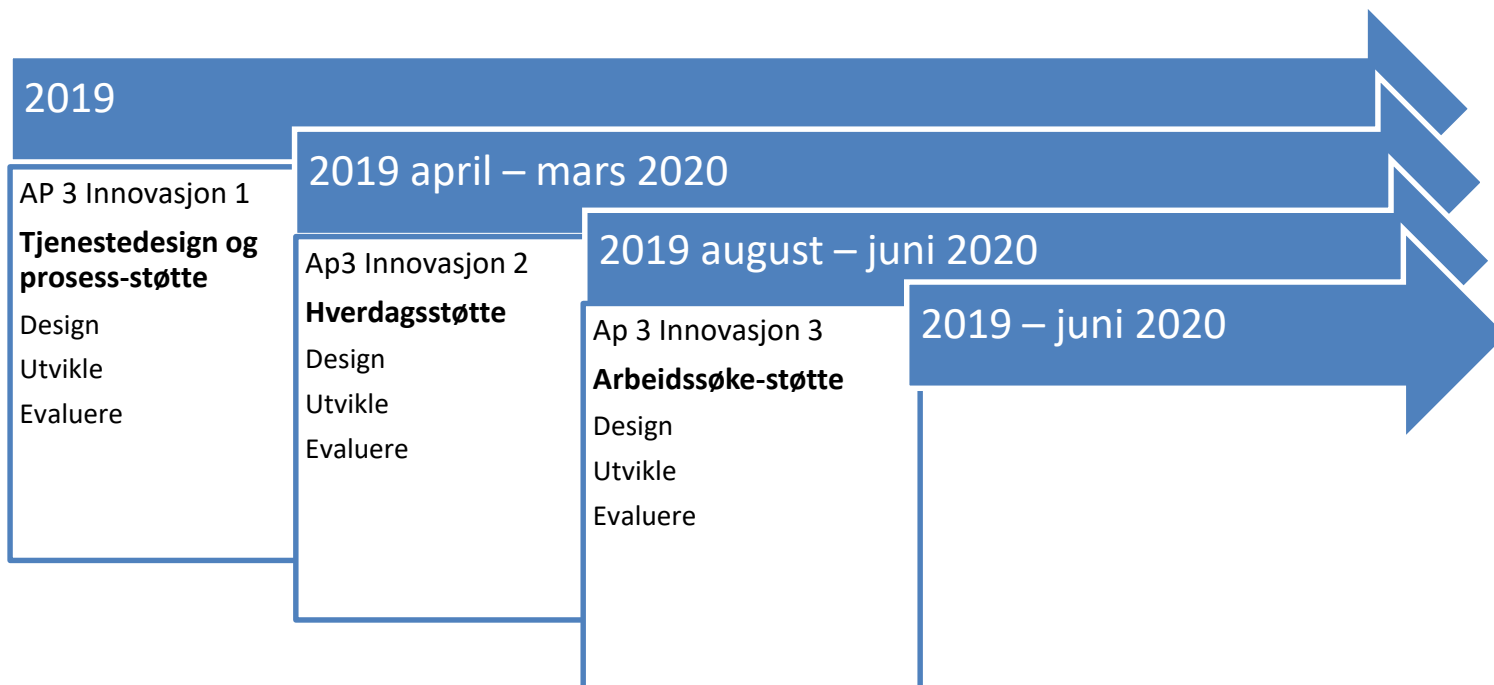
2019

AP 3 Innovasjon 1

**Tjenestedesign og prosess-støtte**

Design

Utvikle

Evaluere

2019 april – mars 2020

Ap3 Innovasjon 2

**Hverdagsstøtte**

Design

Utvikle

Evaluere

2019 august – juni 2020

Ap 3 Innovasjon 3

**Arbeidssøke-støtte**

Design

Utvikle

Evaluere

2019 – juni 2020